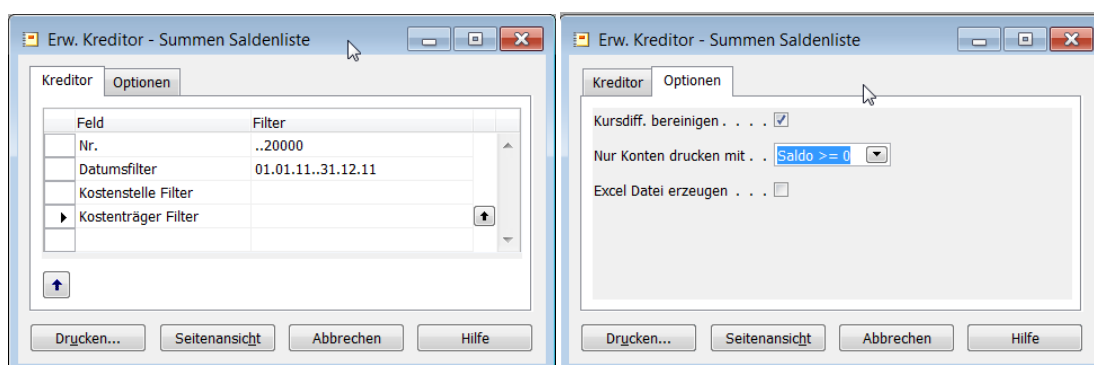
Erw. Kreditor - Summen Saldenliste

Kreditor | Optionen

| | Feld | Filter |
|---|---|---|
| | Nr. | ..20000 |
| | Datumsfilter | 01.01.11..31.12.11 |
| | Kostenstelle Filter | |
| | Kostenträger Filter | |
| | | |

Drucken... | Seitenansicht | Abbrechen | Hilfe

Erw. Kreditor - Summen Saldenliste

Kreditor | Optionen

Kursdiff. bereinigen . . . .

Nur Konten drucken mit . . Saldo >= 0

Excel Datei erzeugen . . .

Drucken... | Seitenansicht | Abbrechen | Hilfe